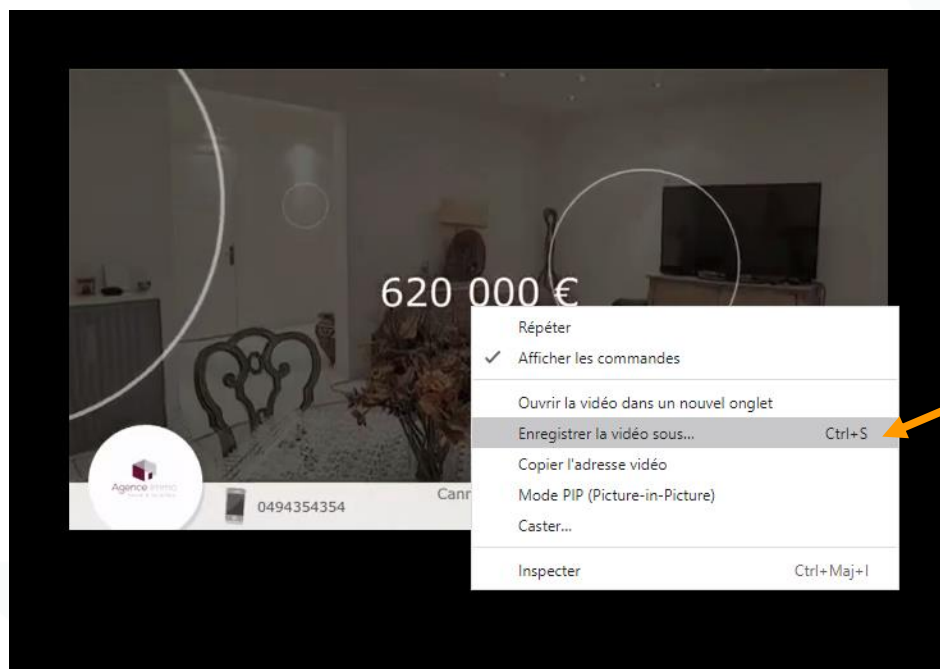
620 000 €

Agence Immo

0494354354

Cann

Répéter
Afficher les commandes

Ouvrir la vidéo dans un nouvel onglet
Enregistrer la vidéo sous... Ctrl+S
Copier l'adresse vidéo
Mode PIP (Picture-in-Picture)
Caster...

Inspecter Ctrl+Maj+I